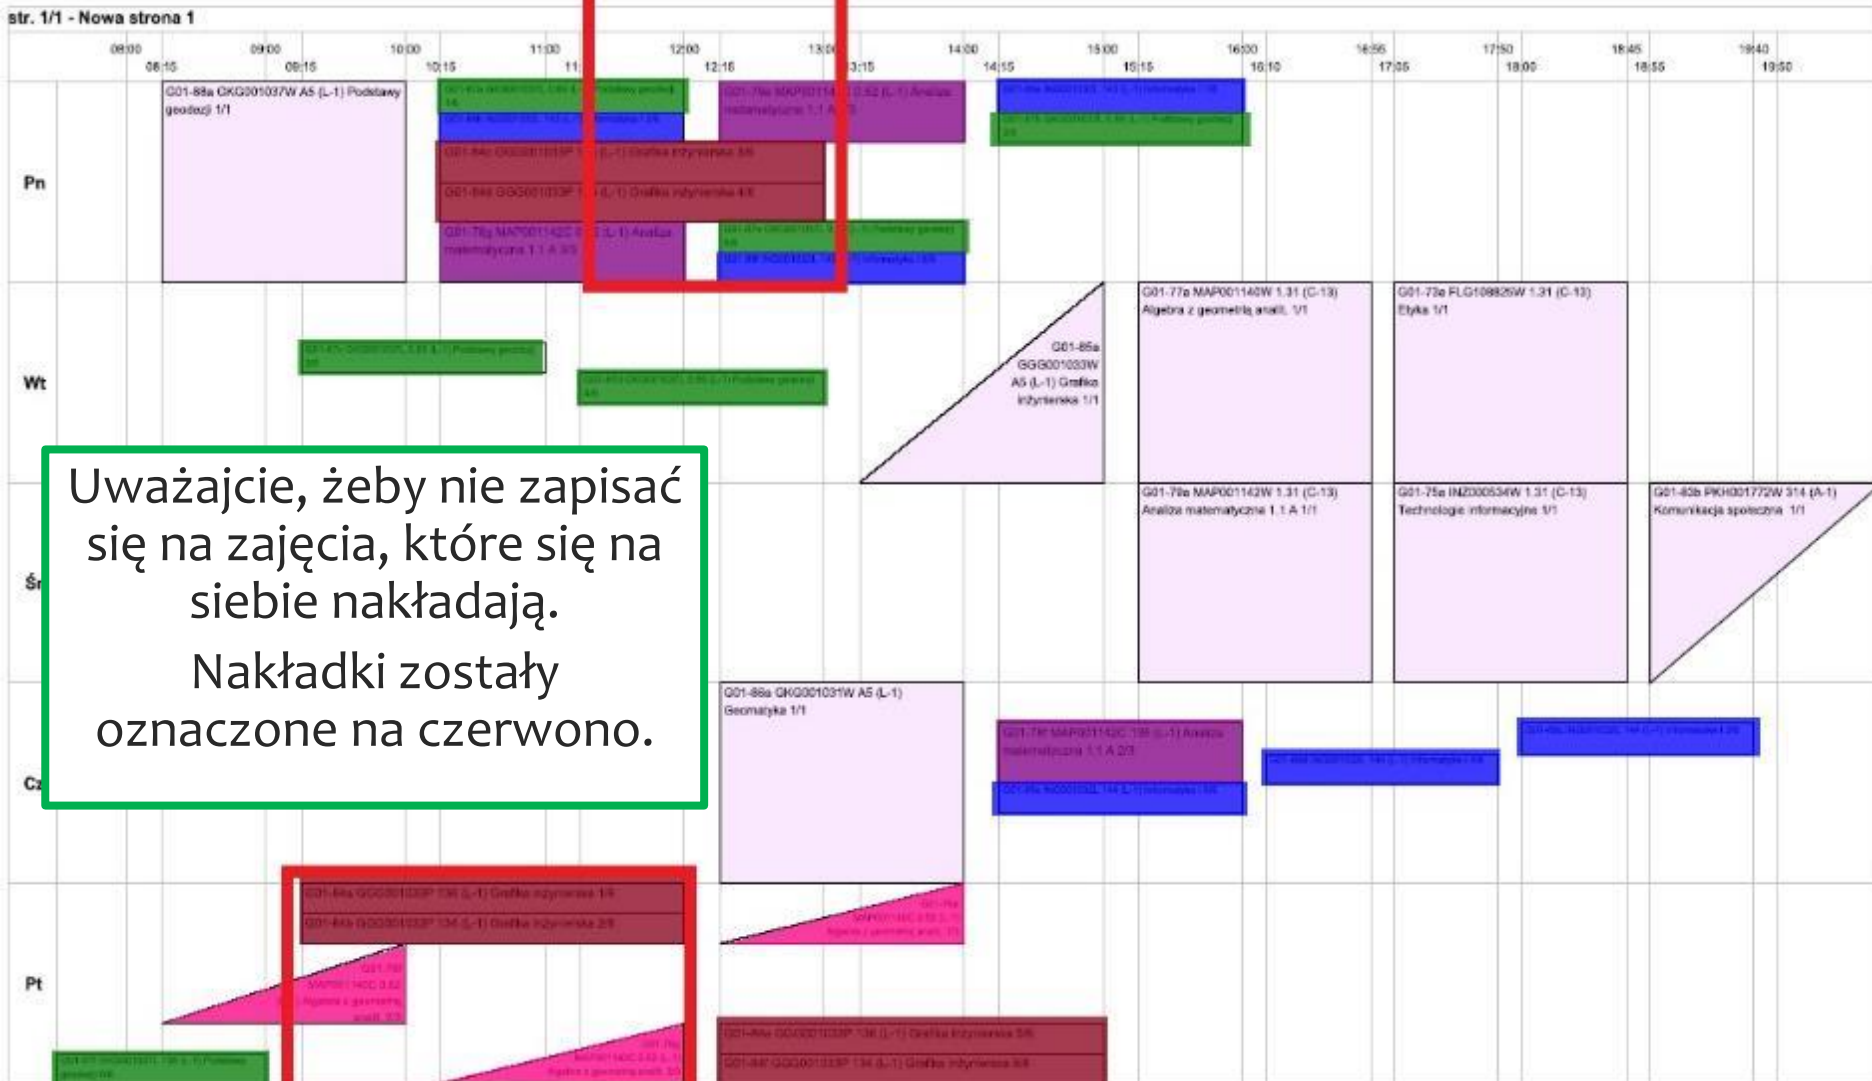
str. 1/1 - Nowa strona 1

08:00 08:15 09:00 09:15 10:00 10:15 11:00 11:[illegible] 12:00 12:15 13:00 13:15 14:00 14:15 15:00 15:15 16:00 16:10 16:55 17:05 17:50 18:00 18:45 18:55 19:40 19:50

Pn

G01-88a GKG001037W A5 (L-1) Podstawy geodezji 1/1

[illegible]

G01-79a MAP0011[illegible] 0.52 (L-1) Analiza matematyczna 1.1 A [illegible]

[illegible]

G01-84a GGG001033P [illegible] (L-1) Grafika inżynierska 3/4

G01-84b GGG001033P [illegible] (L-1) Grafika inżynierska 4/4

G01-79g MAP001142C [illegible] (L-1) Analiza matematyczna 1.1 A 3/3

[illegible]

Wt

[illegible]

G01-85a GGG001033W A5 (L-1) Grafika inżynierska 1/1

G01-77a MAP001140W 1.31 (C-13) Algebra z geometrią anali. 1/1

G01-73a FLG108825W 1.31 (C-13) Etyka 1/1

Śr

G01-79a MAP001142W 1.31 (C-13) Analiza matematyczna 1.1 A 1/1

G01-75a INZ000534W 1.31 (C-13) Technologie informacyjne 1/1

G01-83b PKH001772W 314 (A-1) Komunikacja społeczna 1/1

Uważajcie, żeby nie zapisać się na zajęcia, które się na siebie nakładają.

Nakładki zostały oznaczone na czerwono.

Cz

G01-88a GKG001031W A5 (L-1) Geomatyka 1/1

G01-79f MAP001142C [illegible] (L-1) Analiza matematyczna 1.1 A 2/3

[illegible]

Pt

G01-84a GGG001033P 136 (L-1) Grafika inżynierska 1/4

G01-84b GGG001033P 134 (L-1) Grafika inżynierska 2/4

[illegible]

G01-84a GGG001033P 136 (L-1) Grafika inżynierska 3/4

G01-84f GGG001033P 134 (L-1) Grafika inżynierska 4/4